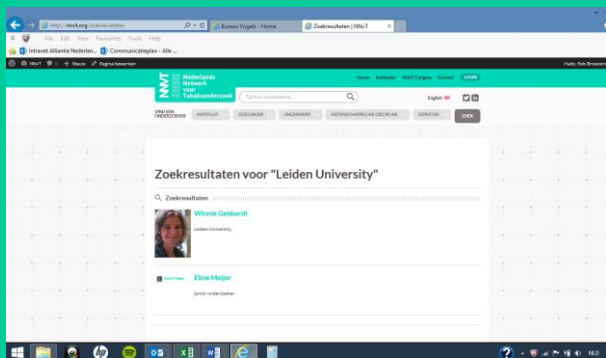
http://nnvt.org/zoekresultaten
Bureau Vogels - Home
Zoekresultaten | NNvT
File Edit View Favorites Tools Help
Intranet Alliantie Nederlan...
Communicatieplan - Alle...
NNvT
Nieuw
Pagina bewerken
Hallo, Rob Broeiste
NNVT Nederlands Netwerk voor Tabaksonderzoek
Home
Instituten
NNvT Congres
Contact
LOGIN
Type een zoekterm
English
VIND EEN ONDERZOEKER
INSTITUUT
DOELGROEP
ONDERWERP
WETENSCHAPPELIJKE DISCIPLINE
EXPERTISE
ZOEK

Zoekresultaten voor "Leiden University"

Zoekresultaten

Winnie Gebhardt
Leiden University

Eline Meijer
junior onderzoeker
NLD